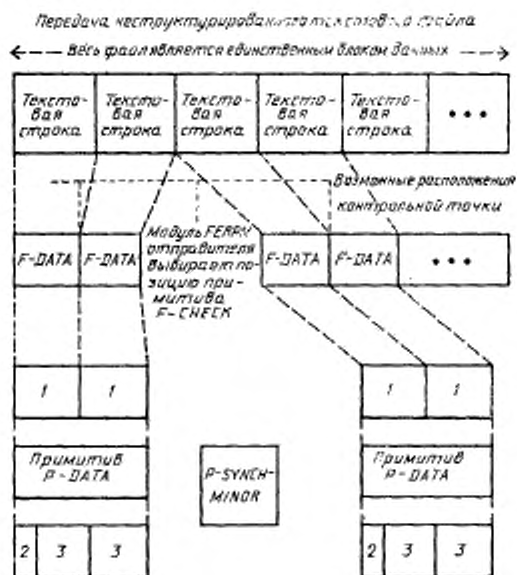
Передача неструктурированного текстового файла

Весь файл является единственным блоком данных

| Текстовая строка | Текстовая строка | Текстовая строка | Текстовая строка | Текстовая строка | • • • |
|---|---|---|---|---|---|

Возможные расположения контрольной точки

F-DATA F-DATA

Модуль FERPM отправителя выбирает позицию примитива F-CHECK

F-DATA F-DATA • • •

1 1

1 1

Примитив P-DATA

P-SYNCH-MINOR

Примитив P-DATA

2 3 3

2 3 3